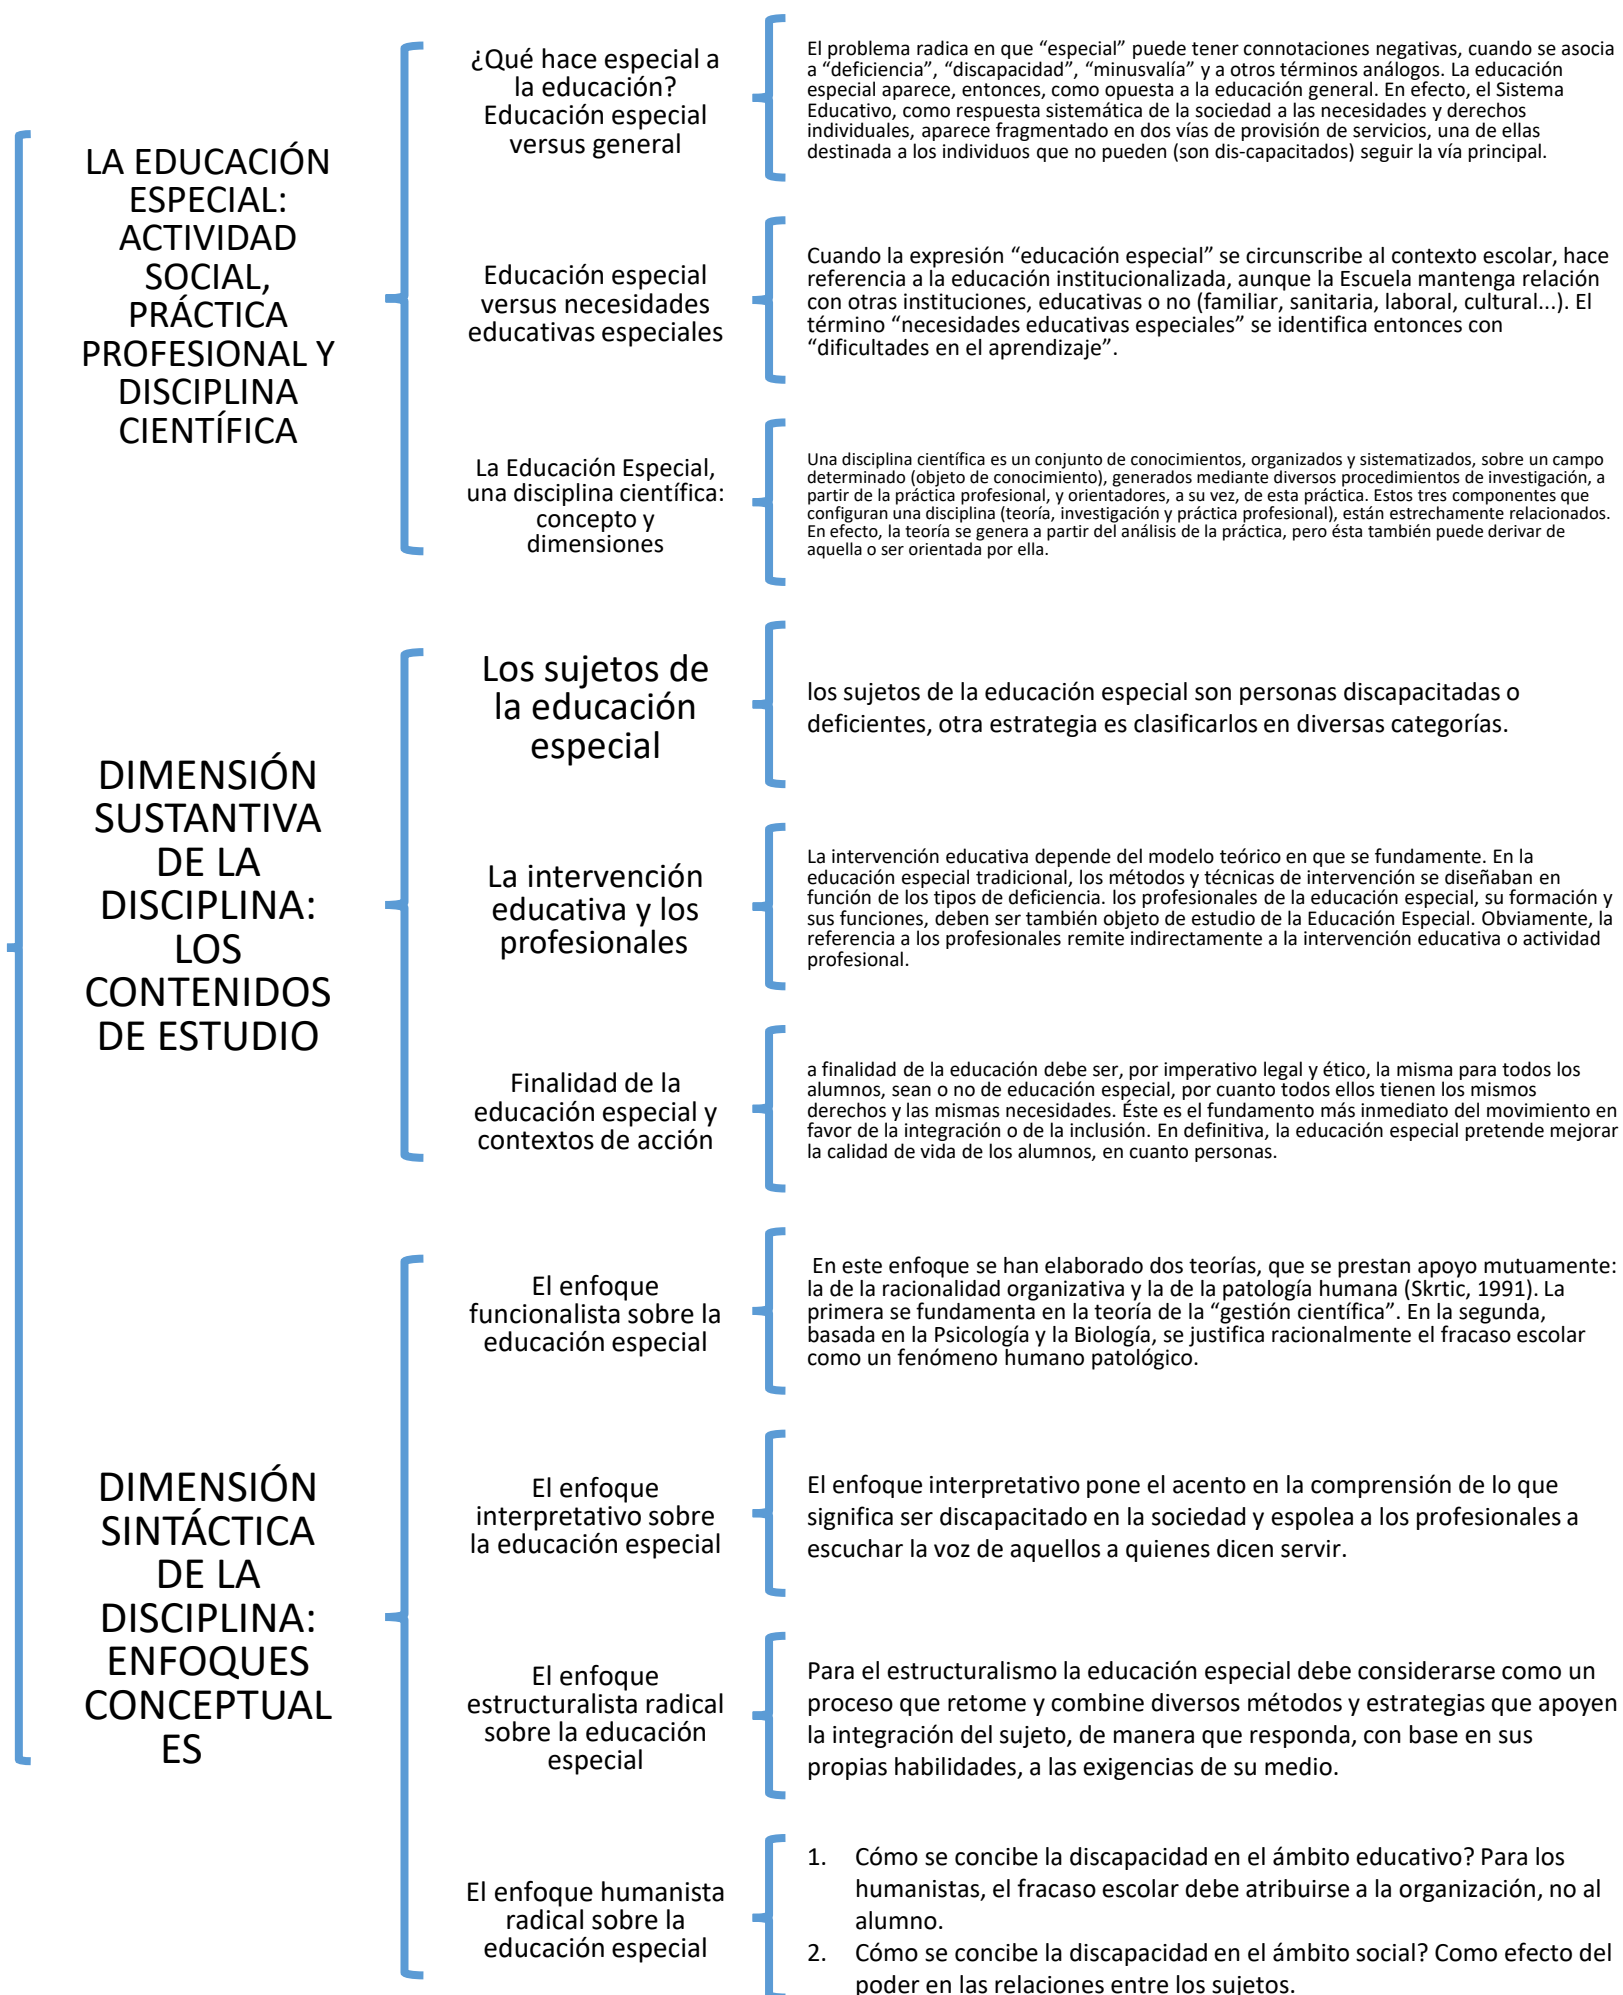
LA EDUCACIÓN ESPECIAL: ACTIVIDAD SOCIAL, PRÁCTICA PROFESIONAL Y DISCIPLINA CIENTÍFICA

¿Qué hace especial a la educación? Educación especial versus general

El problema radica en que "especial" puede tener connotaciones negativas, cuando se asocia a "deficiencia", "discapacidad", "minusvalía" y a otros términos análogos. La educación especial aparece, entonces, como opuesta a la educación general. En efecto, el Sistema Educativo, como respuesta sistemática de la sociedad a las necesidades y derechos individuales, aparece fragmentado en dos vías de provisión de servicios, una de ellas destinada a los individuos que no pueden (son dis-capacitados) seguir la vía principal.

Educación especial versus necesidades educativas especiales

Cuando la expresión "educación especial" se circunscribe al contexto escolar, hace referencia a la educación institucionalizada, aunque la Escuela mantenga relación con otras instituciones, educativas o no (familiar, sanitaria, laboral, cultural...). El término "necesidades educativas especiales" se identifica entonces con "dificultades en el aprendizaje".

La Educación Especial, una disciplina científica: concepto y dimensiones

Una disciplina científica es un conjunto de conocimientos, organizados y sistematizados, sobre un campo determinado (objeto de conocimiento), generados mediante diversos procedimientos de investigación, a partir de la práctica profesional, y orientadores, a su vez, de esta práctica. Estos tres componentes que configuran una disciplina (teoría, investigación y práctica profesional), están estrechamente relacionados. En efecto, la teoría se genera a partir del análisis de la práctica, pero ésta también puede derivar de aquella o ser orientada por ella.

DIMENSIÓN SUSTANTIVA DE LA DISCIPLINA: LOS CONTENIDOS DE ESTUDIO

Los sujetos de la educación especial

los sujetos de la educación especial son personas discapacitadas o deficientes, otra estrategia es clasificarlos en diversas categorías.

La intervención educativa y los profesionales

La intervención educativa depende del modelo teórico en que se fundamente. En la educación especial tradicional, los métodos y técnicas de intervención se diseñaban en función de los tipos de deficiencia. los profesionales de la educación especial, su formación y sus funciones, deben ser también objeto de estudio de la Educación Especial. Obviamente, la referencia a los profesionales remite indirectamente a la intervención educativa o actividad profesional.

Finalidad de la educación especial y contextos de acción

a finalidad de la educación debe ser, por imperativo legal y ético, la misma para todos los alumnos, sean o no de educación especial, por cuanto todos ellos tienen los mismos derechos y las mismas necesidades. Éste es el fundamento más inmediato del movimiento en favor de la integración o de la inclusión. En definitiva, la educación especial pretende mejorar la calidad de vida de los alumnos, en cuanto personas.

DIMENSIÓN SINTÁCTICA DE LA DISCIPLINA: ENFOQUES CONCEPTUAL ES

El enfoque funcionalista sobre la educación especial

En este enfoque se han elaborado dos teorías, que se prestan apoyo mutuamente: la de la racionalidad organizativa y la de la patología humana (Skrtic, 1991). La primera se fundamenta en la teoría de la "gestión científica". En la segunda, basada en la Psicología y la Biología, se justifica racionalmente el fracaso escolar como un fenómeno humano patológico.

El enfoque interpretativo sobre la educación especial

El enfoque interpretativo pone el acento en la comprensión de lo que significa ser discapacitado en la sociedad y espolea a los profesionales a escuchar la voz de aquellos a quienes dicen servir.

El enfoque estructuralista radical sobre la educación especial

Para el estructuralismo la educación especial debe considerarse como un proceso que retome y combine diversos métodos y estrategias que apoyen la integración del sujeto, de manera que responda, con base en sus propias habilidades, a las exigencias de su medio.

El enfoque humanista radical sobre la educación especial

1. Cómo se concibe la discapacidad en el ámbito educativo? Para los humanistas, el fracaso escolar debe atribuirse a la organización, no al alumno.
2. Cómo se concibe la discapacidad en el ámbito social? Como efecto del poder en las relaciones entre los sujetos.